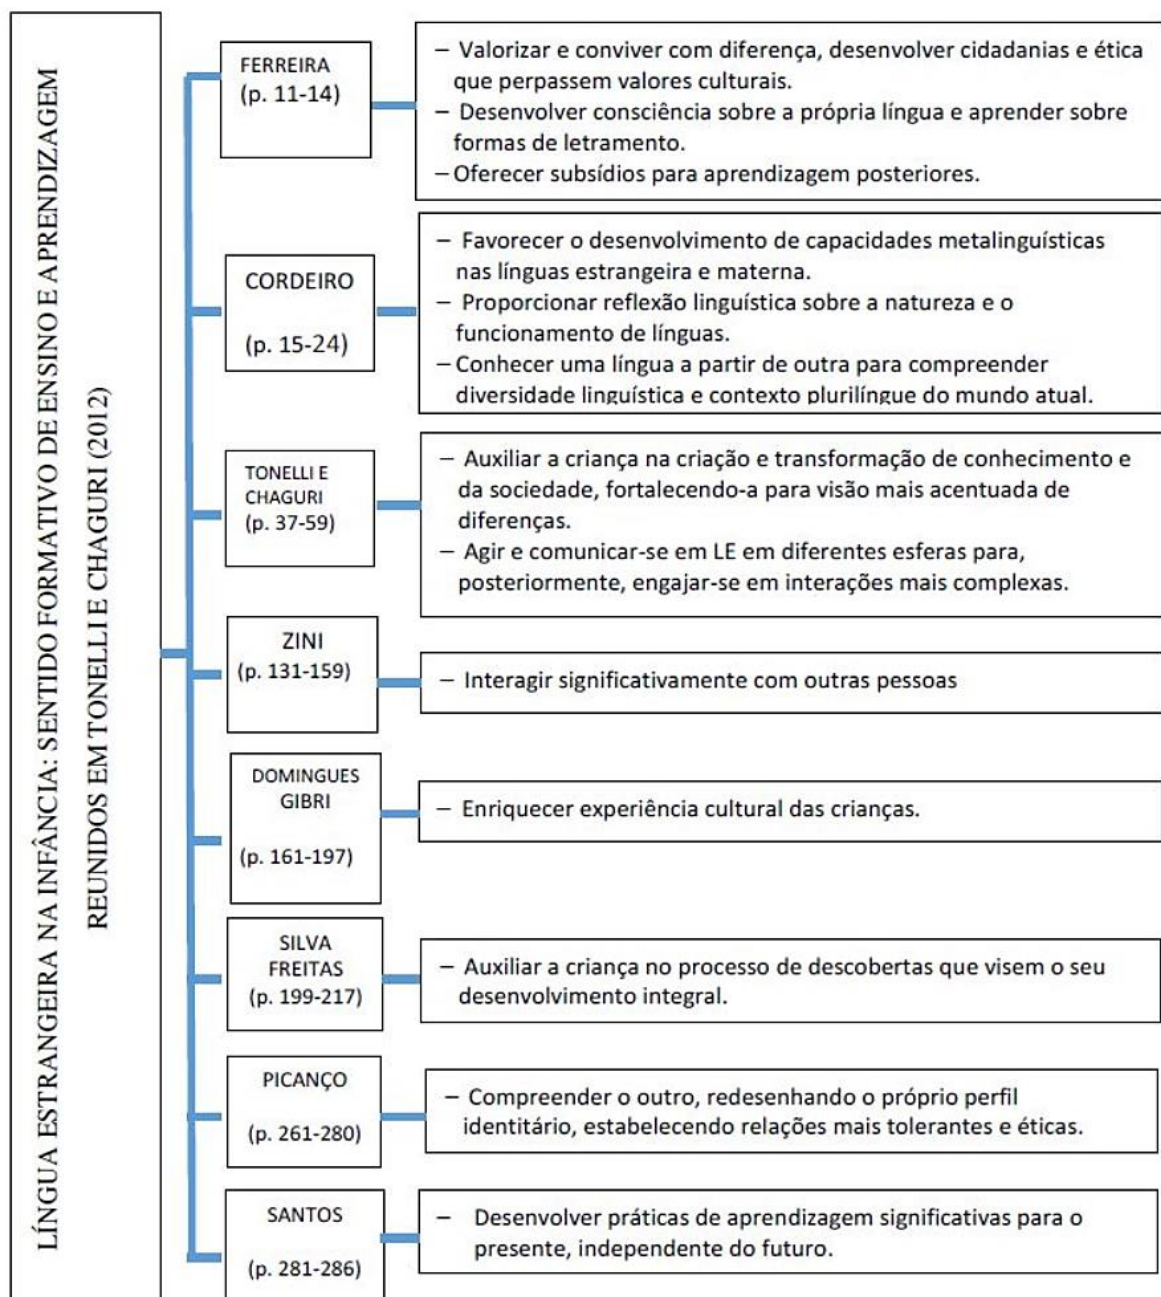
LÍNGUA ESTRANGEIRA NA INFÂNCIA: SENTIDO FORMATIVO DE ENSINO E APRENDIZAGEM REUNIDOS EM TONELLI E CHAGURI (2012)

FERREIRA (p. 11-14)

– Valorizar e conviver com diferença, desenvolver cidadanias e ética que perpassem valores culturais.
– Desenvolver consciência sobre a própria língua e aprender sobre formas de letramento.
– Oferecer subsídios para aprendizagem posteriores.

CORDEIRO (p. 15-24)

– Favorecer o desenvolvimento de capacidades metalinguísticas nas línguas estrangeira e materna.
– Proporcionar reflexão linguística sobre a natureza e o funcionamento de línguas.
– Conhecer uma língua a partir de outra para compreender diversidade linguística e contexto plurilíngue do mundo atual.

TONELLI E CHAGURI (p. 37-59)

– Auxiliar a criança na criação e transformação de conhecimento e da sociedade, fortalecendo-a para visão mais acentuada de diferenças.
– Agir e comunicar-se em LE em diferentes esferas para, posteriormente, engajar-se em interações mais complexas.

ZINI (p. 131-159)

– Interagir significativamente com outras pessoas

DOMINGUES GIBRI (p. 161-197)

– Enriquecer experiência cultural das crianças.

SILVA FREITAS (p. 199-217)

– Auxiliar a criança no processo de descobertas que visem o seu desenvolvimento integral.

PICANÇO (p. 261-280)

– Compreender o outro, redesenhando o próprio perfil identitário, estabelecendo relações mais tolerantes e éticas.

SANTOS (p. 281-286)

– Desenvolver práticas de aprendizagem significativas para o presente, independente do futuro.